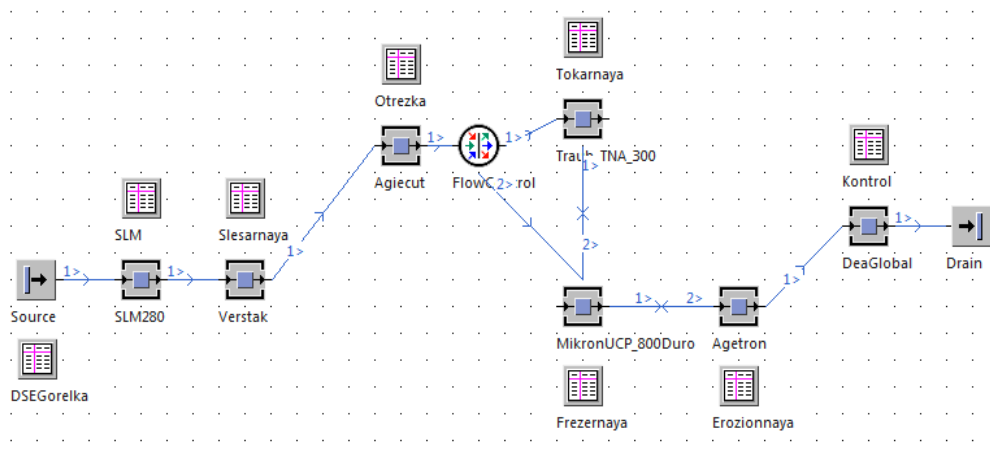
Tokarnaya

Otrezka

1> 1> 1>

Agiecut FlowC 2> rol Traub_TNA_300

1>

2>

Kontrol

SLM Slesarnaya

1> 1> 1> 1>

Source SLM280 Verstak

DeaGlobal Drain

1> 2> 1>

MikronUCP_800Duro Agetron

DSEGorelka

Frezernaya Erozionnaya